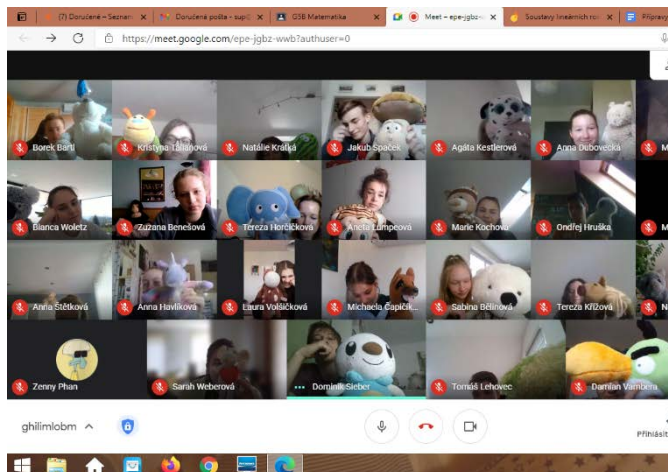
(7) Doručené – Seznam | Doručená pošta - sup | GSB Matematika | Meet – epe-jgbz- | Soustavy lineárních ro | Příprava

https://meet.google.com/epe-jgbz-wwb?authuser=0

Borek Bartl
Kristýna Tallanová
Natálie Krátká
Jakub Spáček
Agáta Kestlerová
Anna Dubovecká
M

Bianca Woletz
Zuzana Benešová
Tereza Horčičková
Aneta Lumpeová
Marie Kochová
Ondřej Hruška
M

Anna Štětková
Anna Havlíková
Laura Voláčková
Michaela Čapičk...
Sabina Bělinová
Tereza Křížová
N

Zenny Phan
Sarah Weberová
Dominik Sieber
Tomáš Lehovec
Damian Vambera

ghiiimlobm
Přihlásit